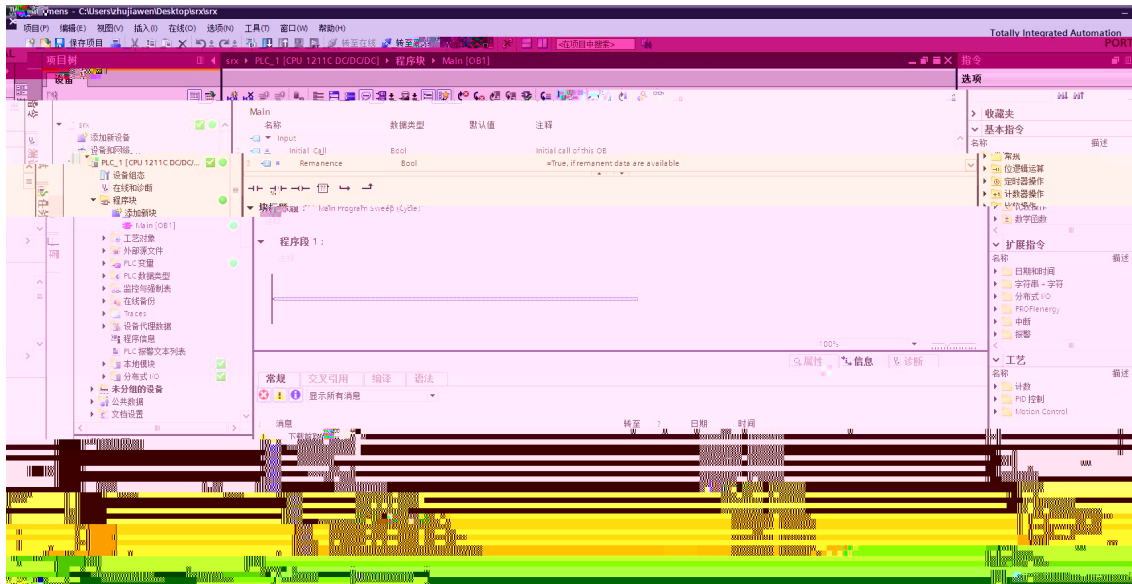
mens - C:\Users\zhujiawen\Desktop\srx\srx
项目(P) 编辑(E) 视图(V) 插入(I) 在线(O) 选项(N) 工具(T) 窗口(W) 帮助(H)
保存项目 转至在线 转至离线 <在项目中搜索>
Totally Integrated Automation
PORT

项目树
设备
srx ▸ PLC_1 [CPU 1211C DC/DC/DC] ▸ 程序块 ▸ Main [OB1]
指令
选项

srx
添加新设备
设备和网络
PLC_1 [CPU 1211C DC/DC/...
设备组态
在线和诊断
程序块
添加新块
Main [OB1]
工艺对象
外部源文件
PLC 变量
PLC 数据类型
监控与强制表
在线备份
Traces
设备代理数据
程序信息
PLC 报警文本列表
本地模块
分布式 I/O
未分组的设备
公共数据
文档设置

Main
| 名称 | 数据类型 | 默认值 | 注释 |
|---|---|---|---|
| Input | | | |
| Initial_Call | Bool | | Initial call of this OB |
| Remanence | Bool | | =True, if remanent data are available |

块标题: "Main Program Sweep (Cycle)"
程序段 1:

100%

属性 信息 诊断
常规 交叉引用 编译 语法
显示所有消息
消息 转至 ? 日期 时间
下载完成

收藏夹
基本指令
名称 描述
常规
位逻辑运算
定时器操作
计数器操作
比较操作
数学函数
扩展指令
名称 描述
日期和时间
字符串 + 字符
分布式 I/O
PROFIenergy
中断
报警
工艺
名称 描述
计数
PID 控制
Motion Control